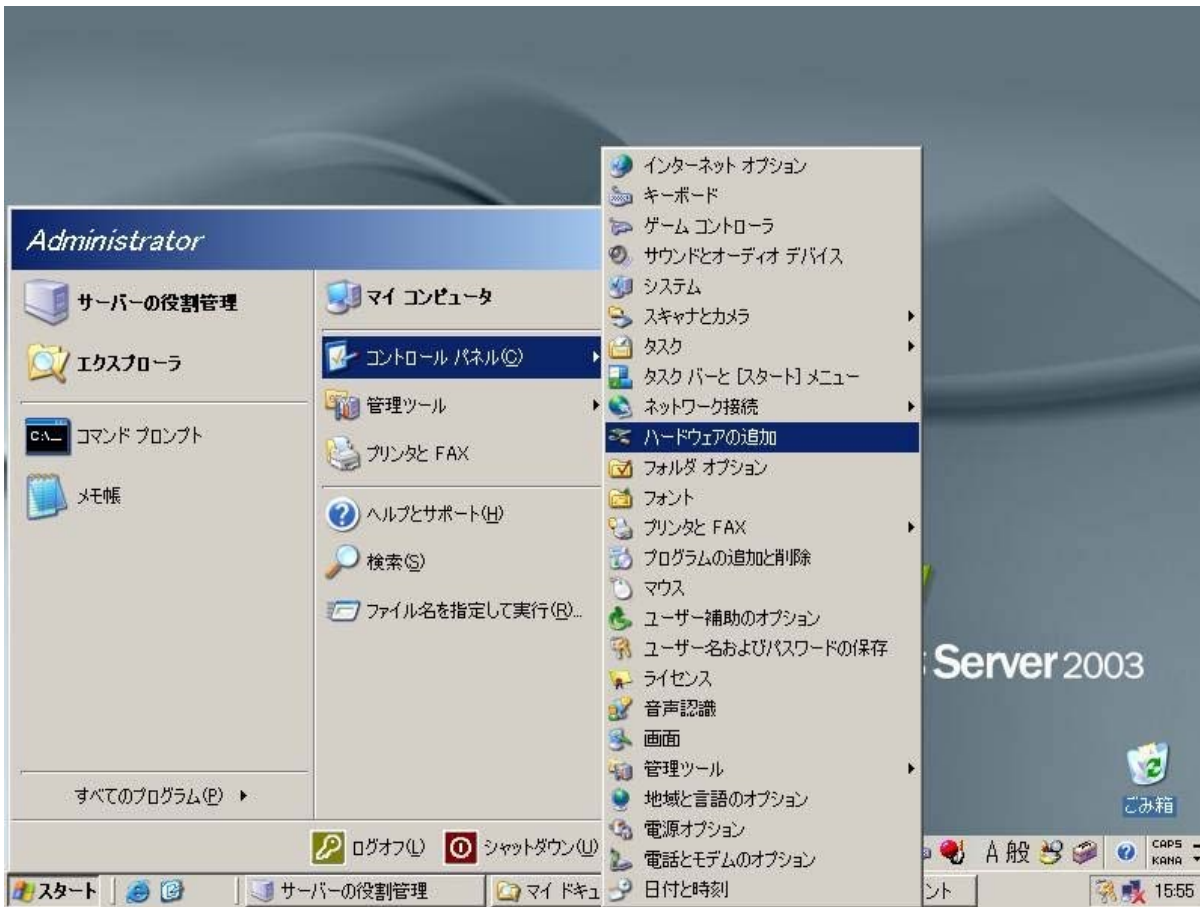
Administrator

サーバーの役割管理

エクスプローラ

コマンド プロンプト

メモ帳

すべてのプログラム(P)

マイ コンピュータ

コントロール パネル(C)

管理ツール

プリンタと FAX

ヘルプとサポート(H)

検索(S)

ファイル名を指定して実行(R)...

ログオフ(L)

シャットダウン(U)

インターネット オプション
キーボード
ゲーム コントローラ
サウンドとオーディオ デバイス
システム
スキャナとカメラ
タスク
タスク バーと [スタート] メニュー
ネットワーク接続
ハードウェアの追加
フォルダ オプション
フォント
プリンタと FAX
プログラムの追加と削除
マウス
ユーザー補助のオプション
ユーザー名およびパスワードの保存
ライセンス
音声認識
画面
管理ツール
地域と言語のオプション
電源オプション
電話とモデムのオプション
日付と時刻

Server 2003

ごみ箱

A 般

CAPS KANA

スタート

サーバーの役割管理

マイ ドキュ

ント

15:55